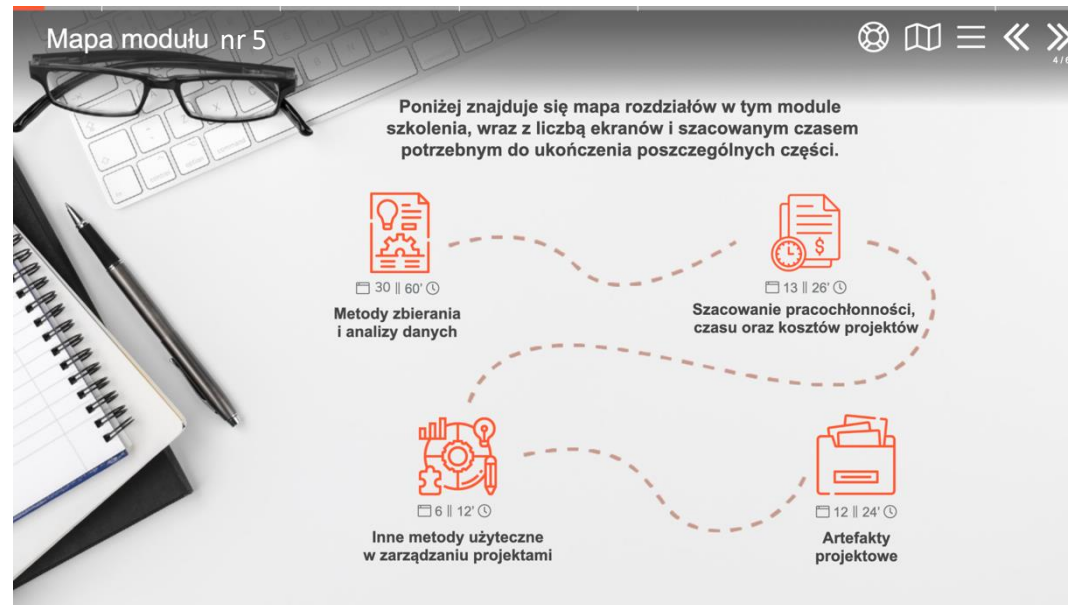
Mapa modułu nr 5

4/6

Poniżej znajduje się mapa rozdziałów w tym module szkolenia, wraz z liczbą ekranów i szacowanym czasem potrzebnym do ukończenia poszczególnych części.

30 || 60'

Metody zbierania i analizy danych

13 || 26'

Szacowanie pracochłonności, czasu oraz kosztów projektów

6 || 12'

Inne metody użyteczne w zarządzaniu projektami

12 || 24'

Artefakty projektowe